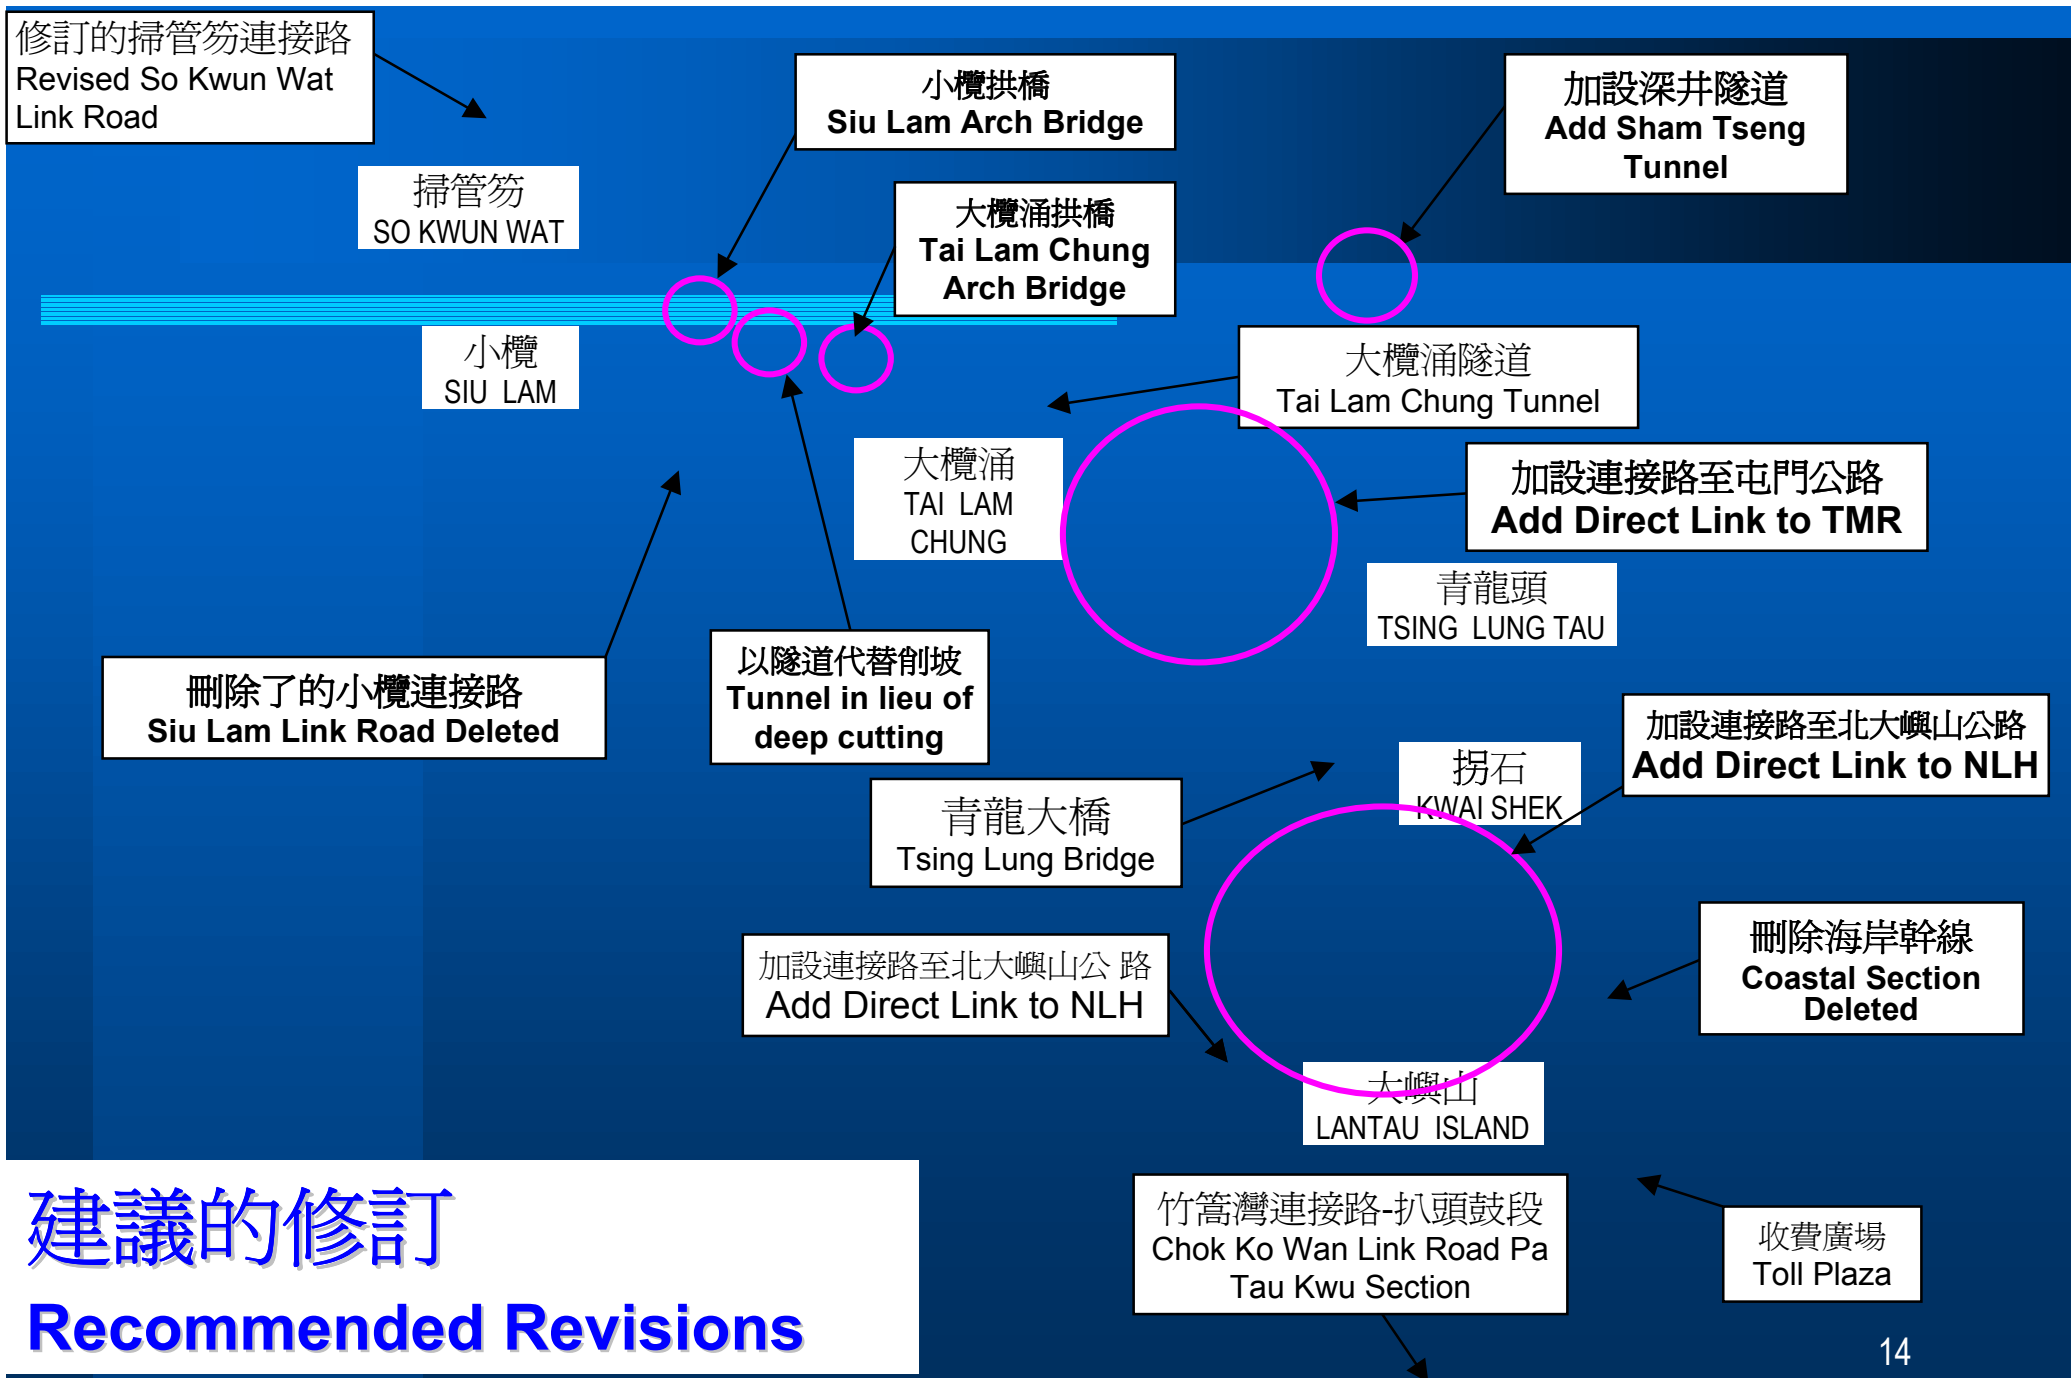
修訂的掃管笏連接路
Revised So Kwun Wat Link Road

小欖拱橋
Siu Lam Arch Bridge

加設深井隧道
Add Sham Tseng Tunnel

掃管笏
SO KWUN WAT

大欖涌拱橋
Tai Lam Chung Arch Bridge

小欖
SIU LAM

大欖涌隧道
Tai Lam Chung Tunnel

大欖涌
TAI LAM CHUNG

加設連接路至屯門公路
Add Direct Link to TMR

青龍頭
TSING LUNG TAU

刪除了的小欖連接路
Siu Lam Link Road Deleted

以隧道代替削坡
Tunnel in lieu of deep cutting

加設連接路至北大嶼山公路
Add Direct Link to NLH

拐石
KWAI SHEK

青龍大橋
Tsing Lung Bridge

刪除海岸幹線
Coastal Section Deleted

加設連接路至北大嶼山公 路
Add Direct Link to NLH

大嶼山
LANTAU ISLAND

建議的修訂
Recommended Revisions

竹篙灣連接路-扒頭鼓段
Chok Ko Wan Link Road Pa Tau Kwu Section

收費廣場
Toll Plaza

14